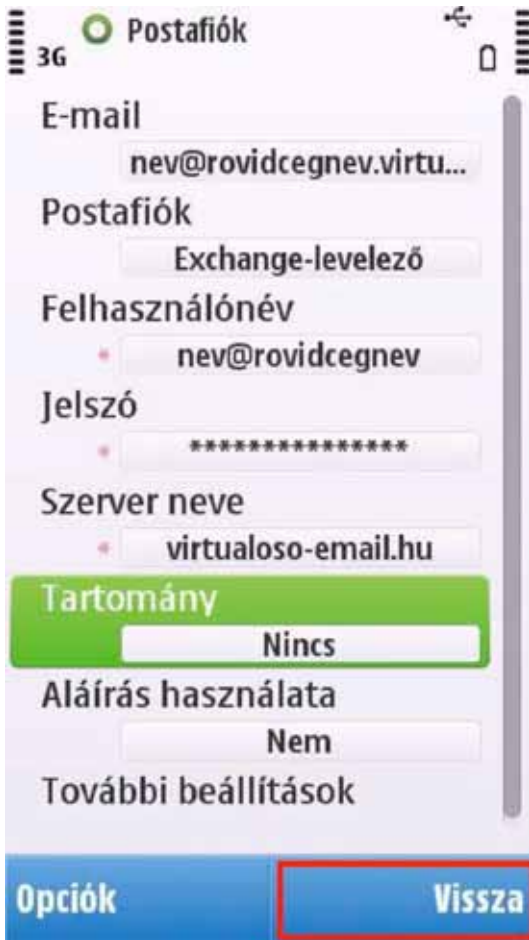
3G Postafiók

E-mail
nev@rovidcegnev.virtu...
Postafiók
Exchange-levelező
Felhasználónév
* nev@rovidcegnev
Jelszó
* ***************
Szerver neve
* virtualoso-email.hu
Tartomány
Nincs
Aláírás használata
Nem
További beállítások

Opciók
Vissza